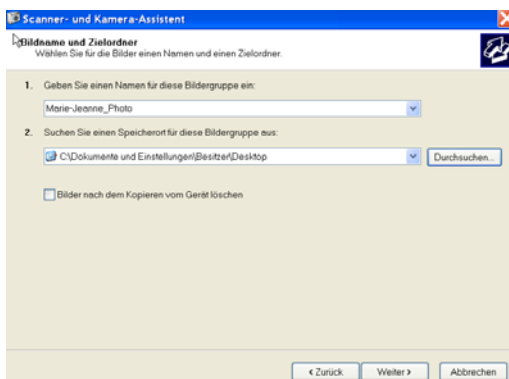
Scanner- und Kamera-Assistent

Bildname und Zielordner
Wählen Sie für die Bilder einen Namen und einen Zielordner.

1. Geben Sie einen Namen für diese Bildergruppe ein:

Marie-Jeanne_Photo

2. Suchen Sie einen Speicherort für diese Bildergruppe aus:

C:\Dokumente und Einstellungen\Besitzer\Desktop

Durchsuchen...

Bilder nach dem Kopieren vom Gerät löschen

< Zurück

Weiter >

Abbrechen